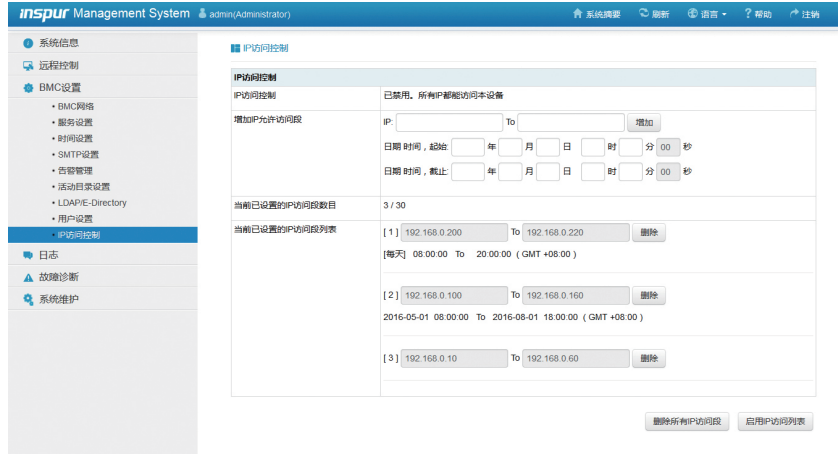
inspur Management System admin(Administrator)

系统概要 刷新 语言 帮助 注销

系统信息
远程控制
BMC设置
• BMC网络
• 服务设置
• 时间设置
• SMTP设置
• 告警管理
• 活动目录设置
• LDAP/E-Directory
• 用户设置
• IP访问控制
日志
故障诊断
系统维护

IP访问控制

| IP访问控制 | |
|---|---|
| IP访问控制 | 已禁用。所有IP都能访问本设备 |
| 增加IP允许访问段 | IP: To 增加<br>日期 时间，起始: 年 月 日 时 分 00 秒<br>日期 时间，截止: 年 月 日 时 分 00 秒 |
| 当前已设置的IP访问段数目 | 3 / 30 |
| 当前已设置的IP访问段列表 | [ 1 ] 192.168.0.200 To 192.168.0.220 删除<br>[每天] 08:00:00 To 20:00:00 ( GMT +08:00 )<br>[ 2 ] 192.168.0.100 To 192.168.0.160 删除<br>2016-05-01 08:00:00 To 2016-08-01 18:00:00 ( GMT +08:00 )<br>[ 3 ] 192.168.0.10 To 192.168.0.60 删除 |

删除所有IP访问段 启用IP访问列表